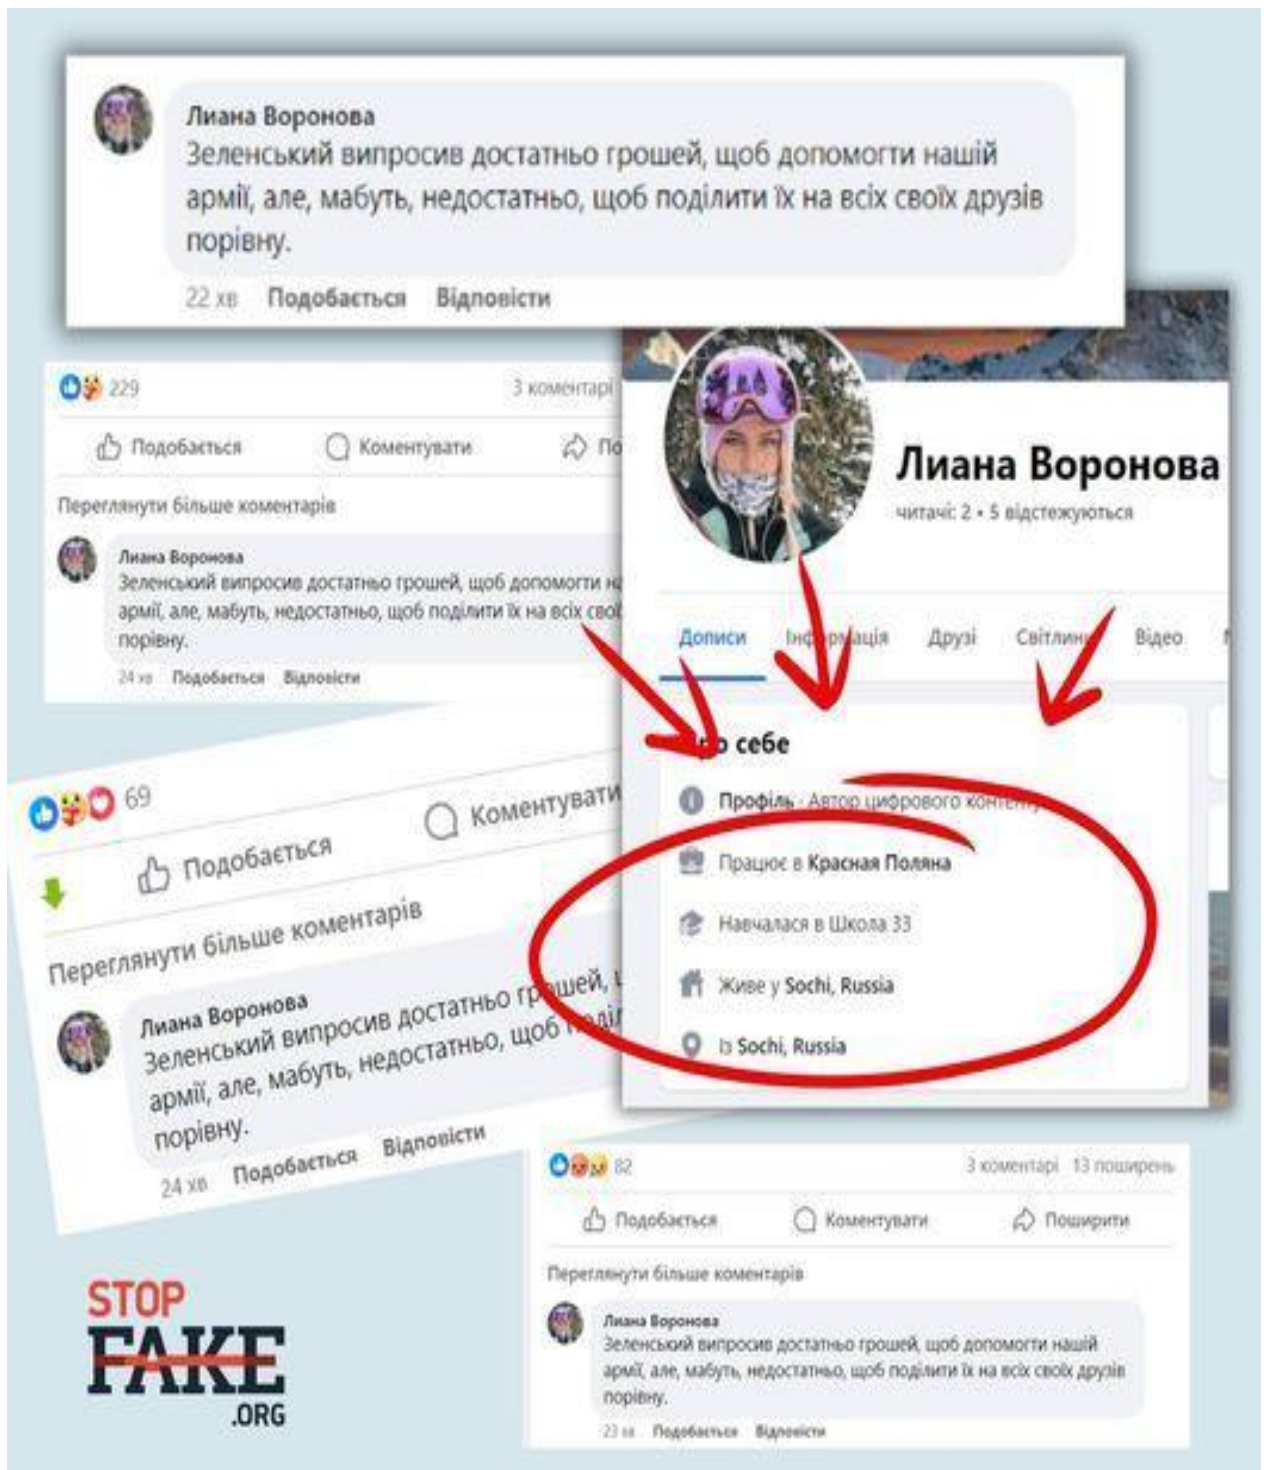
Лиана Воронова
Зеленський випросив достатньо грошей, щоб допомогти нашій армії, але, мабуть, недостатньо, щоб поділити їх на всіх своїх друзів порівну.
22 хв Подобається Відповісти

229 3 коментарі
Подобається Коментувати По
Переглянути більше коментарів
Лиана Воронова
Зеленський випросив достатньо грошей, щоб допомогти на армії, але, мабуть, недостатньо, щоб поділити їх на всіх свої порівну.
24 хв Подобається Відповісти

Лиана Воронова
читачі: 2 • 5 відстежуються
Дописи Інформація Друзі Світлини Відео
Про себе
Профіль · Автор цифрового контенту
Працює в Красная Поляна
Навчалася в Школа 33
Живе у Sochi, Russia
Із Sochi, Russia

69
Подобається Коментувати
Переглянути більше коментарів
Лиана Воронова
Зеленський випросив достатньо грошей, щоб допомогти армії, але, мабуть, недостатньо, щоб поділ порівну.
24 хв Подобається Відповісти

82 3 коментарі 13 поширень
Подобається Коментувати Поширити
Переглянути більше коментарів
Лиана Воронова
Зеленський випросив достатньо грошей, щоб допомогти нашій армії, але, мабуть, недостатньо, щоб поділити їх на всіх своїх друзів порівну.
23 хв Подобається Відповісти

STOP FAKE .ORG